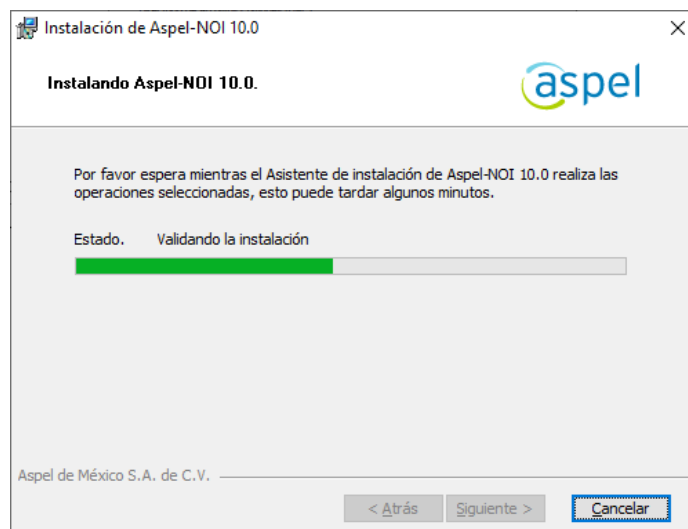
Instalación de Aspel-NOI 10.0

Instalando Aspel-NOI 10.0.

aspel

Por favor espera mientras el Asistente de instalación de Aspel-NOI 10.0 realiza las operaciones seleccionadas, esto puede tardar algunos minutos.

Estado. Validando la instalación

Aspel de México S.A. de C.V.

< Atrás

Siguiente >

Cancelar